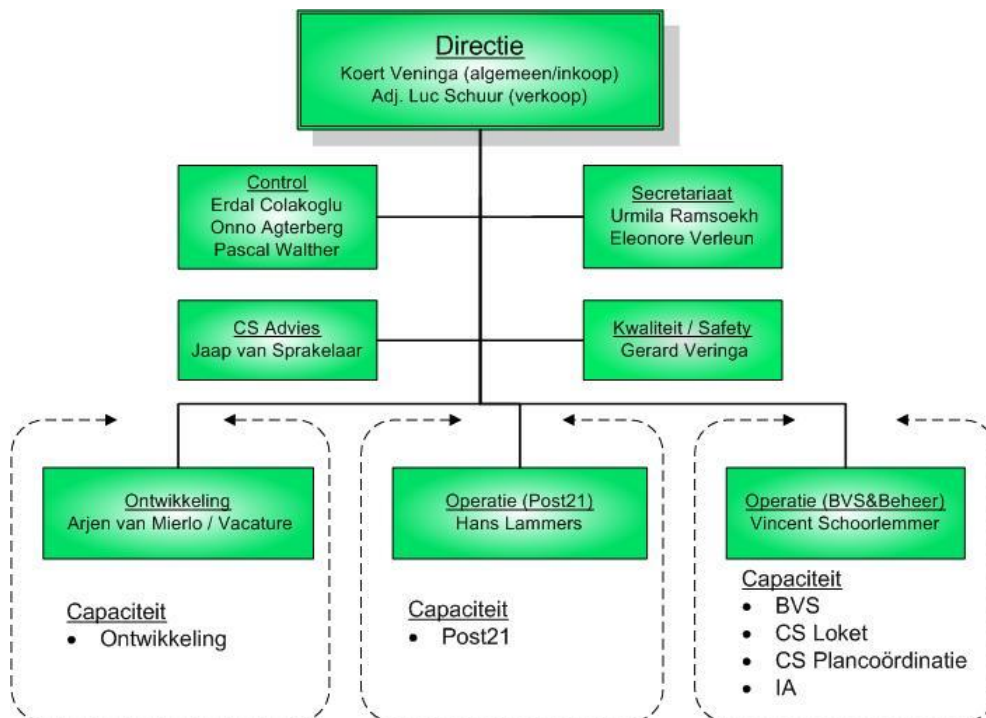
Directie
Koert Veninga (algemeen/inkoop)
Adj. Luc Schuur (verkoop)

Control
Erdal Colakoglu
Onno Agterberg
Pascal Walther

Secretariaat
Urmila Ramsoekh
Eleonore Verleun

CS Advies
Jaap van Sprakelaar

Kwaliteit / Safety
Gerard Veringa

Ontwikkeling
Arjen van Mierlo / Vacature

Capaciteit
- Ontwikkeling

Operatie (Post21)
Hans Lammers

Capaciteit
- Post21

Operatie (BVS&Beheer)
Vincent Schoorlemmer

Capaciteit
- BVS
- CS Loket
- CS Plancoördinatie
- IA